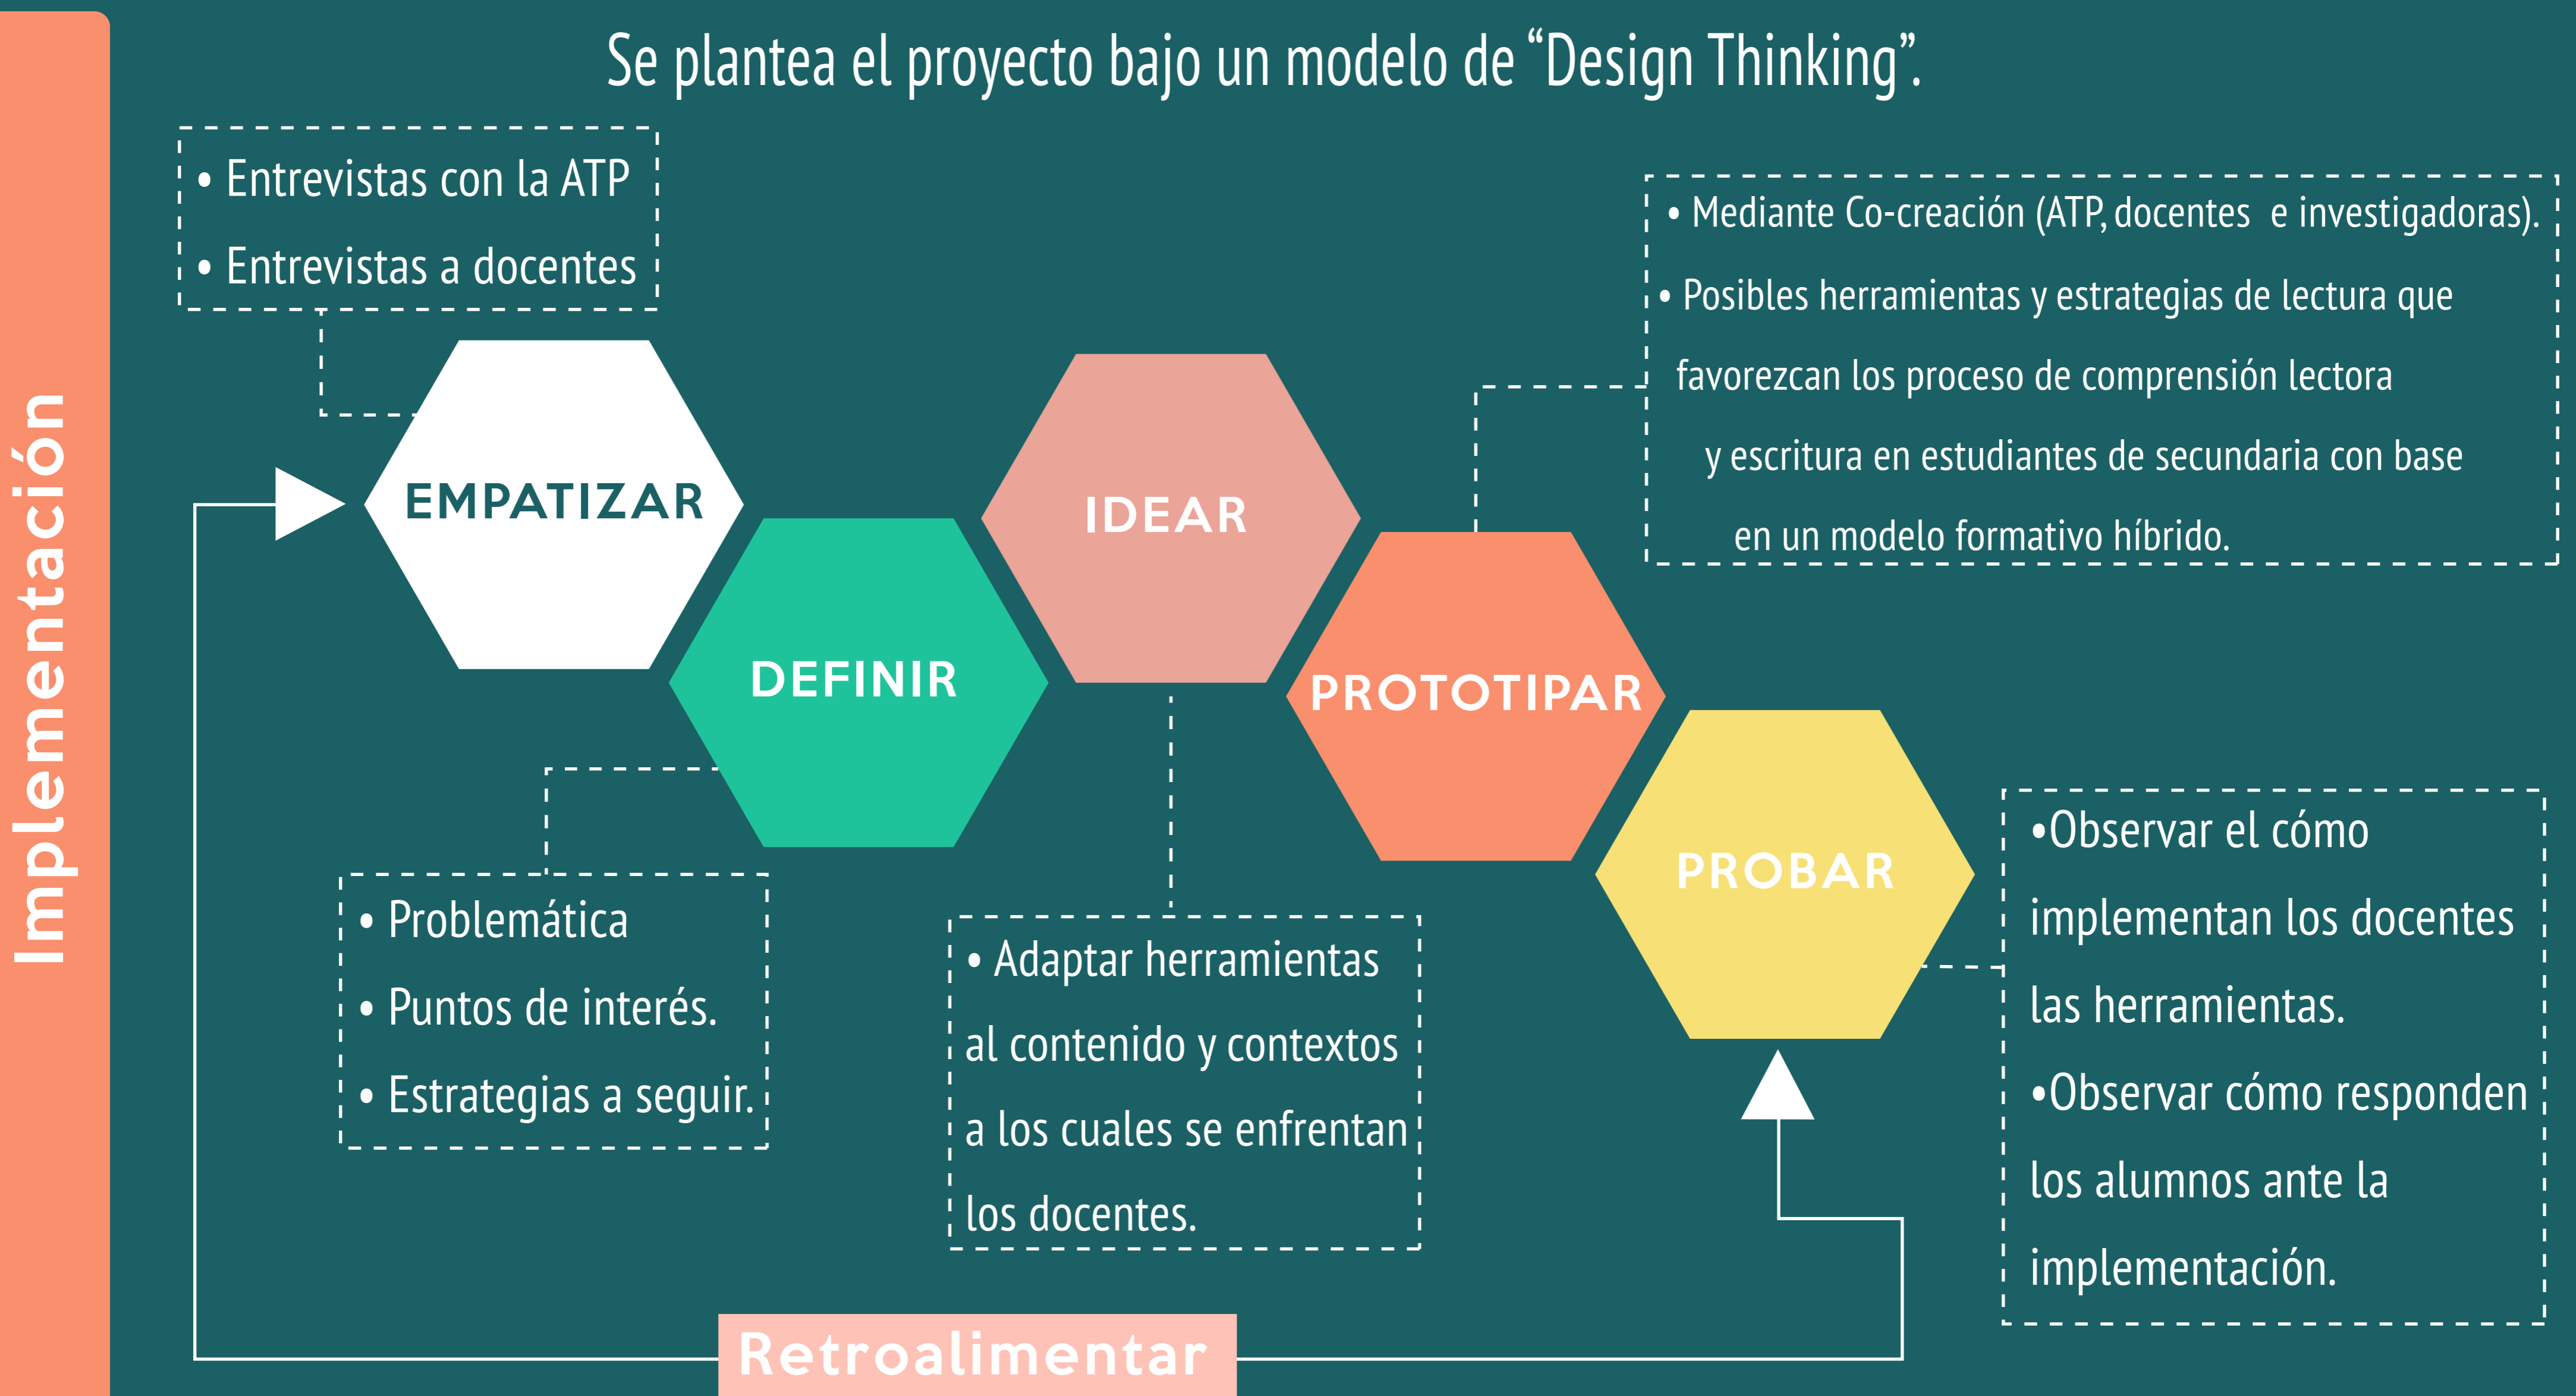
Implementación

Se plantea el proyecto bajo un modelo de “Design Thinking”.

• Entrevistas con la ATP
• Entrevistas a docentes

• Mediante Co-creación (ATP, docentes e investigadoras).
• Posibles herramientas y estrategias de lectura que favorezcan los proceso de comprensión lectora y escritura en estudiantes de secundaria con base en un modelo formativo híbrido.

EMPATIZAR

DEFINIR

IDEAR

PROTOTIPAR

PROBAR

• Problemática
• Puntos de interés.
• Estrategias a seguir.

• Adaptar herramientas al contenido y contextos a los cuales se enfrentan los docentes.

•Observar el cómo implementan los docentes las herramientas.
•Observar cómo responden los alumnos ante la implementación.

Retroalimentar